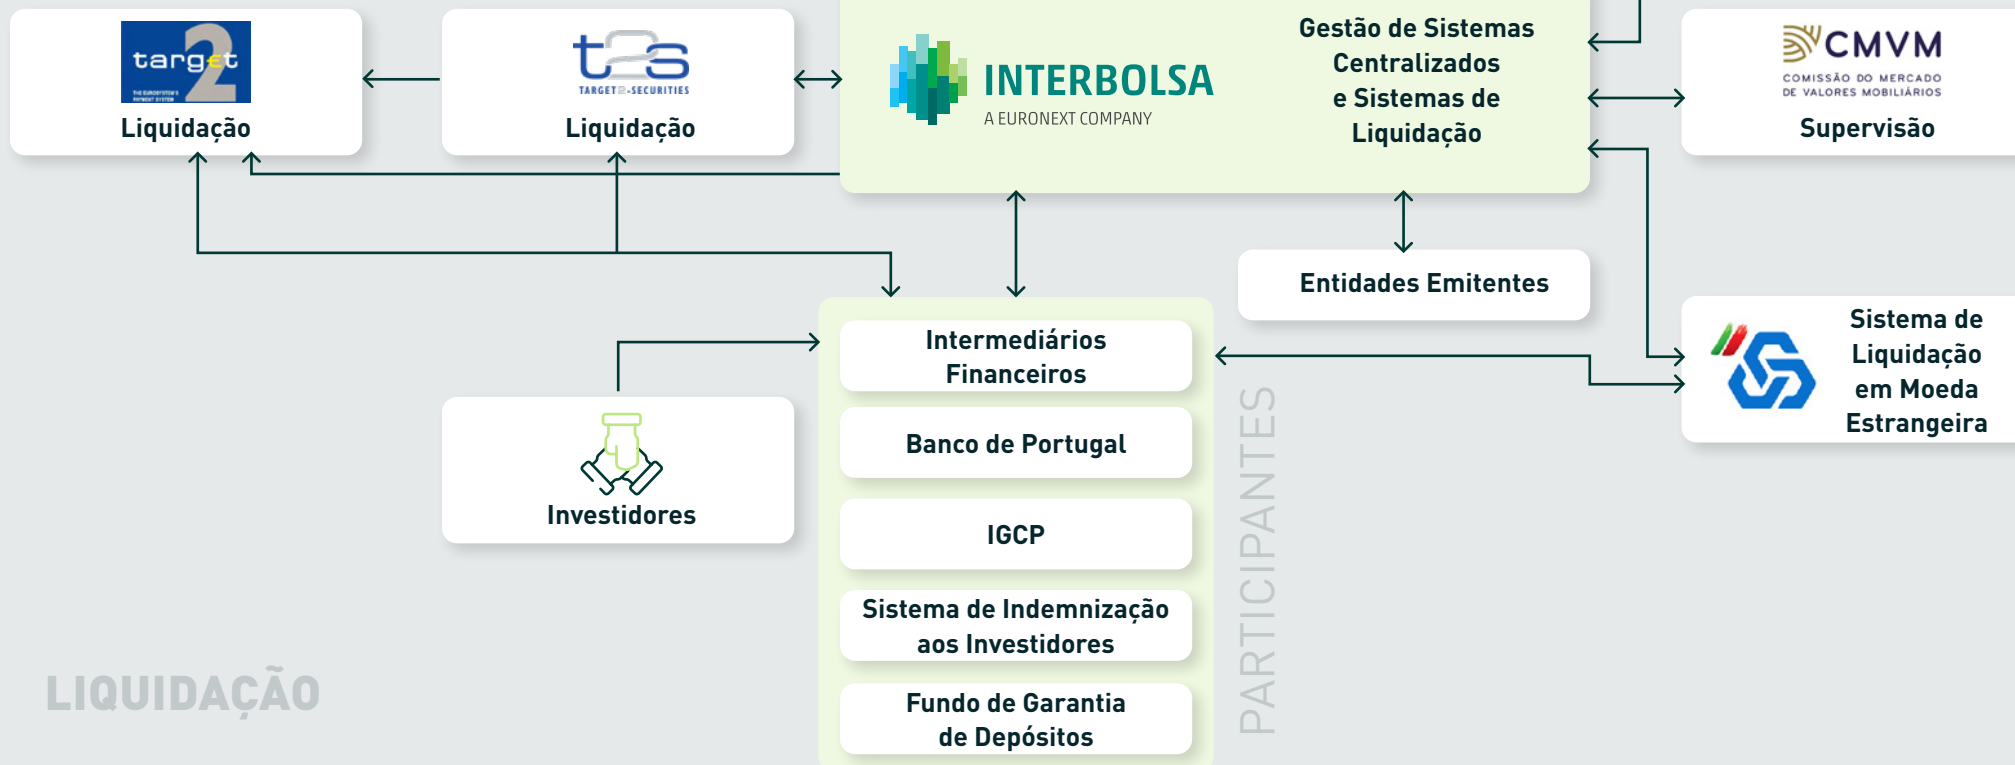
target2
THE EUROSYSTEM'S PAYMENT SYSTEM
Liquidação

t2s
TARGET2-SECURITIES
Liquidação

INTERBOLSA
A EURONEXT COMPANY

Gestão de Sistemas Centralizados e Sistemas de Liquidação

CMVM
COMISSÃO DO MERCADO DE VALORES MOBILIÁRIOS
Supervisão

Entidades Emitentes

Sistema de Liquidação em Moeda Estrangeira

Intermediários Financeiros

Banco de Portugal

IGCP

Sistema de Indemnização aos Investidores

Fundo de Garantia de Depósitos

PARTICIPANTES

Investidores

LIQUIDAÇÃO